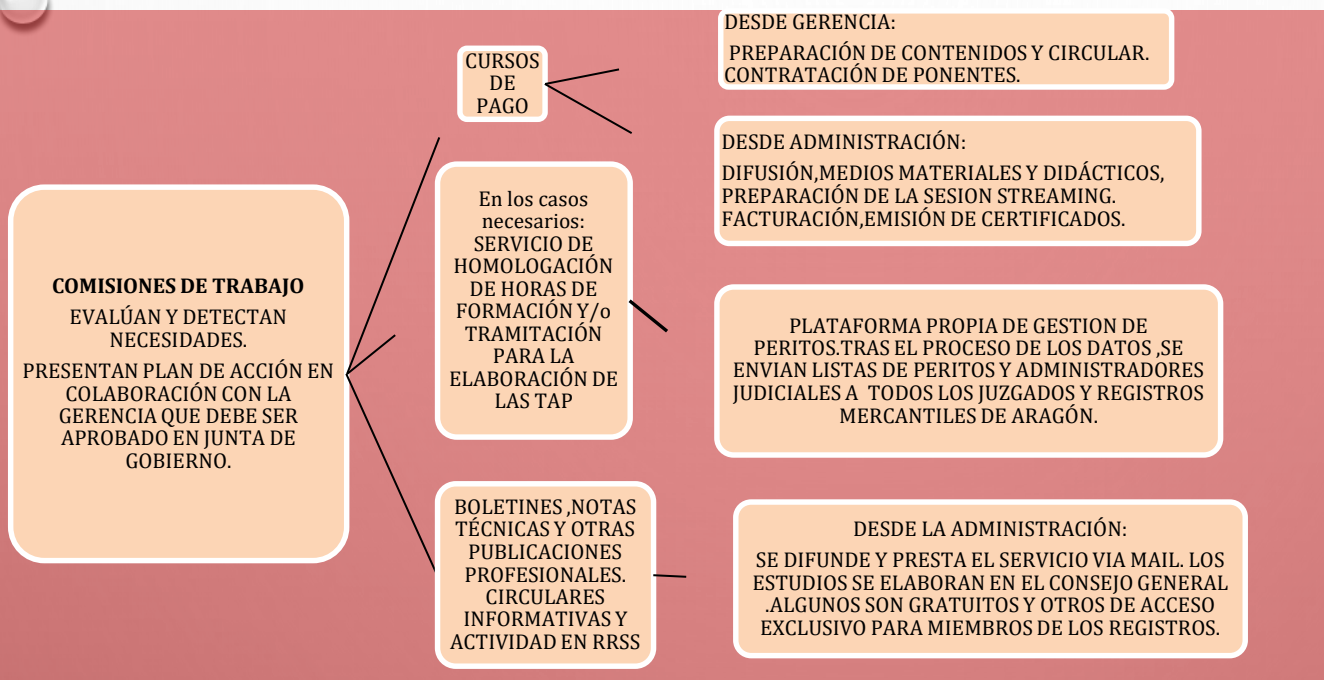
COMISIONES DE TRABAJO

EVALÚAN Y DETECTAN NECESIDADES.

PRESENTAN PLAN DE ACCIÓN EN COLABORACIÓN CON LA GERENCIA QUE DEBE SER APROBADO EN JUNTA DE GOBIERNO.

CURSOS DE PAGO

DESDE GERENCIA:

PREPARACIÓN DE CONTENIDOS Y CIRCULAR. CONTRATACIÓN DE PONENTES.

DESDE ADMINISTRACIÓN:

DIFUSIÓN,MEDIOS MATERIALES Y DIDÁCTICOS, PREPARACIÓN DE LA SESION STREAMING. FACTURACIÓN,EMISIÓN DE CERTIFICADOS.

En los casos necesarios: SERVICIO DE HOMOLOGACIÓN DE HORAS DE FORMACIÓN Y/o TRAMITACIÓN PARA LA ELABORACIÓN DE LAS TAP

PLATAFORMA PROPIA DE GESTION DE PERITOS.TRAS EL PROCESO DE LOS DATOS ,SE ENVIAN LISTAS DE PERITOS Y ADMINISTRADORES JUDICIALES A TODOS LOS JUZGADOS Y REGISTROS MERCANTILES DE ARAGÓN.

BOLETINES ,NOTAS TÉCNICAS Y OTRAS PUBLICACIONES PROFESIONALES. CIRCULARES INFORMATIVAS Y ACTIVIDAD EN RRSS

DESDE LA ADMINISTRACIÓN:

SE DIFUNDE Y PRESTA EL SERVICIO VIA MAIL. LOS ESTUDIOS SE ELABORAN EN EL CONSEJO GENERAL .ALGUNOS SON GRATUITOS Y OTROS DE ACCESO EXCLUSIVO PARA MIEMBROS DE LOS REGISTROS.